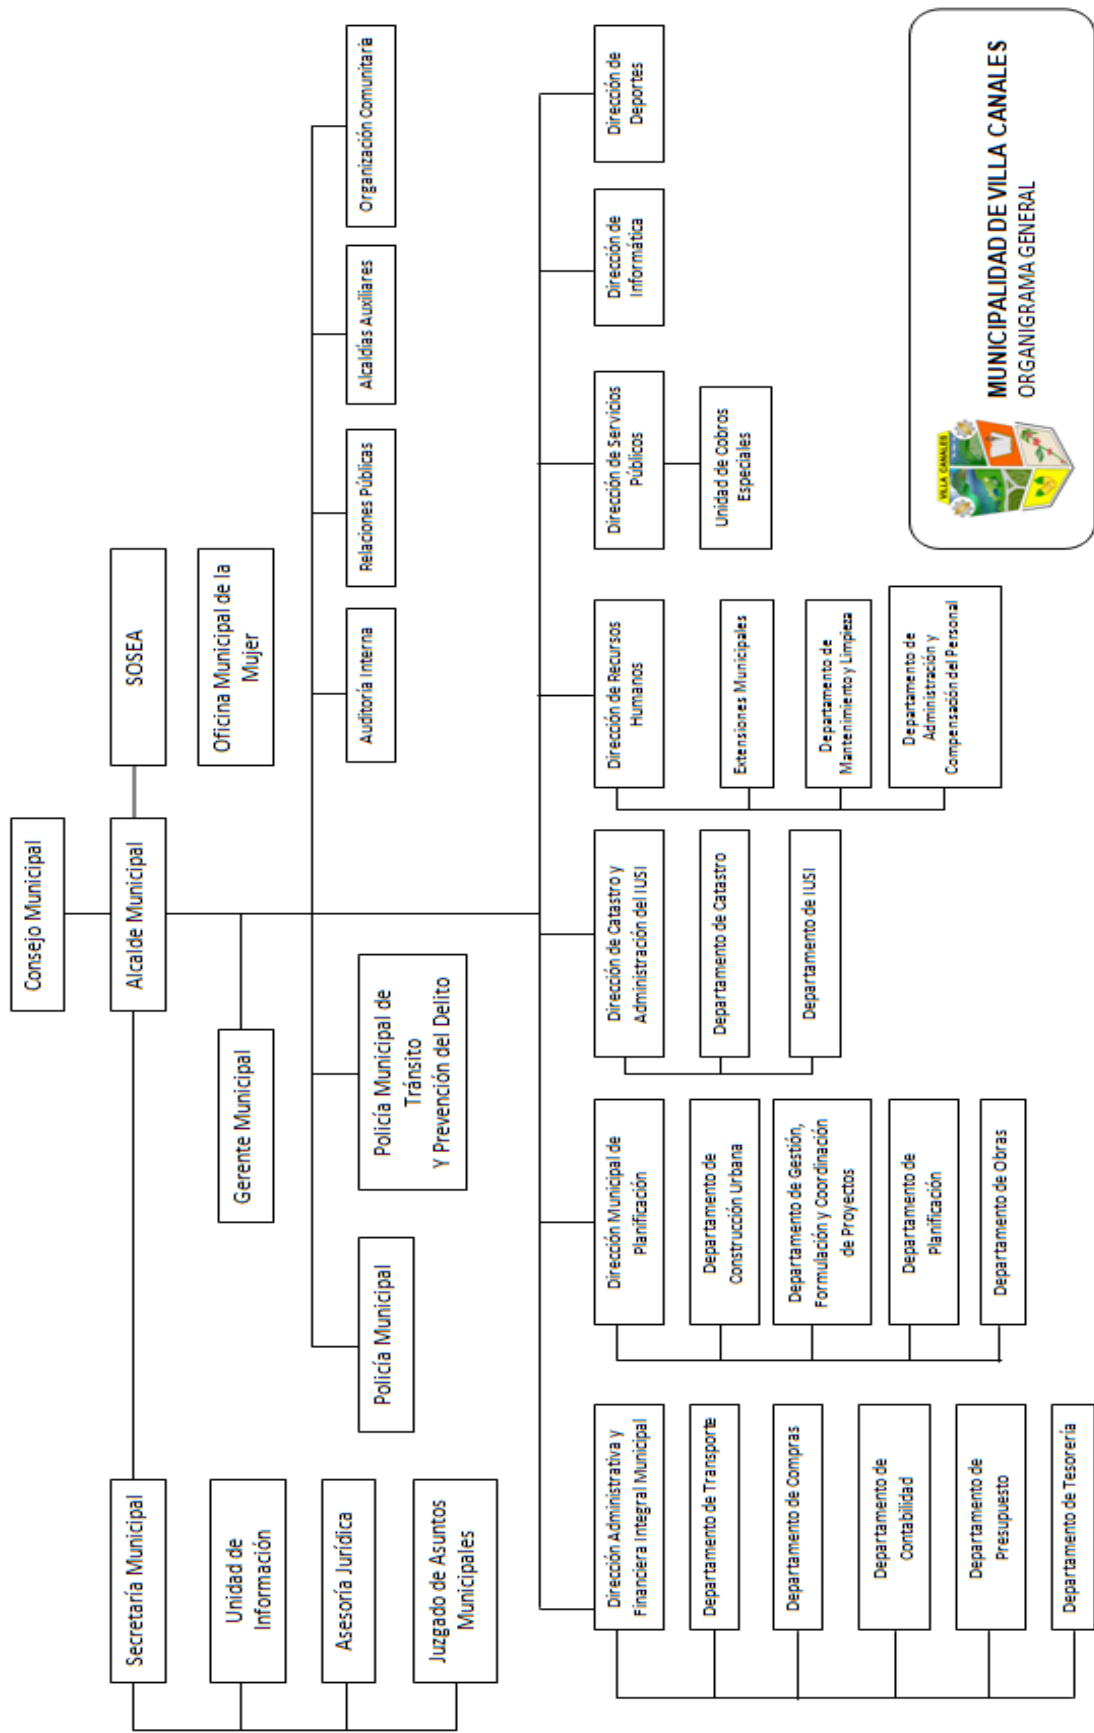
MUNICIPALIDAD DE VILLA CANALES
ORGANIGRAMA GENERAL

VILLA CANALES

Consejo Municipal

Alcalde Municipal

SOSEA

Oficina Municipal de la Mujer

Gerente Municipal

Auditoría Interna

Relaciones Públicas

Alcaldías Auxiliares

Organización Comunitaria

Policía Municipal de Tránsito Y Prevención del Delito

Policía Municipal

Secretaría Municipal

Unidad de Información

Asesoría Jurídica

Juzgado de Asuntos Municipales

Dirección de Deportes

Dirección de Informática

Dirección de Servicios Públicos

Unidad de Cobros Especiales

Dirección de Recursos Humanos

Extensiones Municipales

Departamento de Mantenimiento y Limpieza

Departamento de Administración y Compensación del Personal

Dirección de Catastro y Administración del IUSI

Departamento de Catastro

Departamento de IUSI

Dirección Municipal de Planificación

Departamento de Construcción Urbana

Departamento de Gestión, Formulación y Coordinación de Proyectos

Departamento de Planificación

Departamento de Obras

Dirección Administrativa y Financiera Integral Municipal

Departamento de Transporte

Departamento de Compras

Departamento de Contabilidad

Departamento de Presupuesto

Departamento de Tesorería